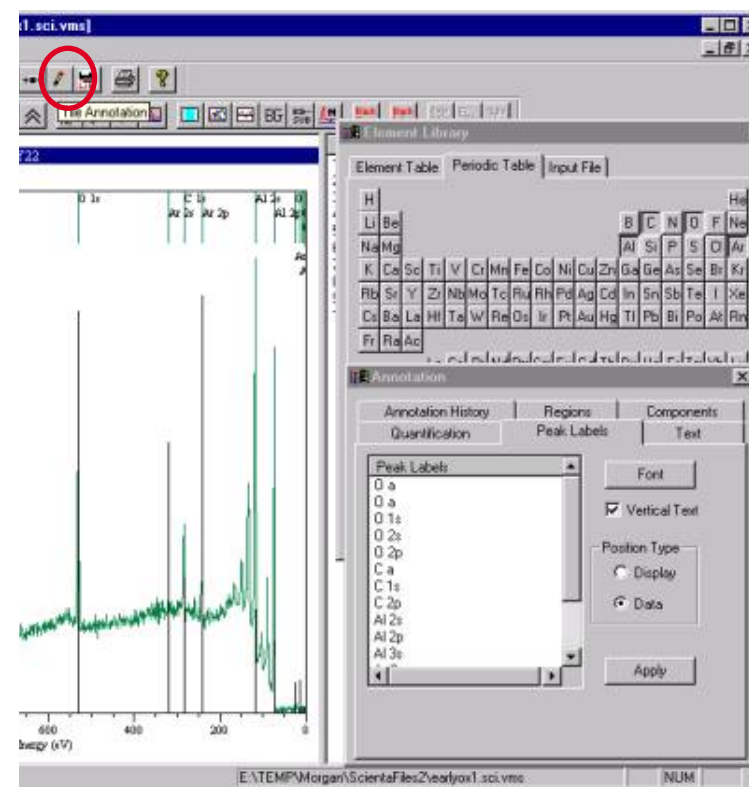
x1.sci.vms]

Tile Annotation

BG

722

O 1s
C 1s
Ar 2s Ar 2p
Al 2s
Al 2p

600 400 200
nergy (eV)

Element Library

Element Table | Periodic Table | Input File

| H | | | | | | | | | | | | | | | | | He |
|---|---|---|---|---|---|---|---|---|---|---|---|---|---|---|---|---|---|
| Li | Be | | | | | | | | | | | B | C | N | O | F | Ne |
| Na | Mg | | | | | | | | | | | Al | Si | P | S | Cl | Ar |
| K | Ca | Sc | Ti | V | Cr | Mn | Fe | Co | Ni | Cu | Zn | Ga | Ge | As | Se | Br | Kr |
| Rb | Sr | Y | Zr | Nb | Mo | Tc | Ru | Rh | Pd | Ag | Cd | In | Sn | Sb | Te | I | Xe |
| Cs | Ba | La | Hf | Ta | W | Re | Os | Ir | Pt | Au | Hg | Tl | Pb | Bi | Po | At | Rn |
| Fr | Ra | Ac | | | | | | | | | | | | | | | |

Annotation

Annotation History | Regions | Components
Quantification | Peak Labels | Text

Peak Labels
O a
O a
O 1s
O 2s
O 2p
C a
C 1s
C 2p
Al 2s
Al 2p
Al 3s

Font

Vertical Text

Position Type
Display
Data

Apply

E:\TEMP\Morgan\ScientaFiles2\earlyox1.sci.vms

NUM